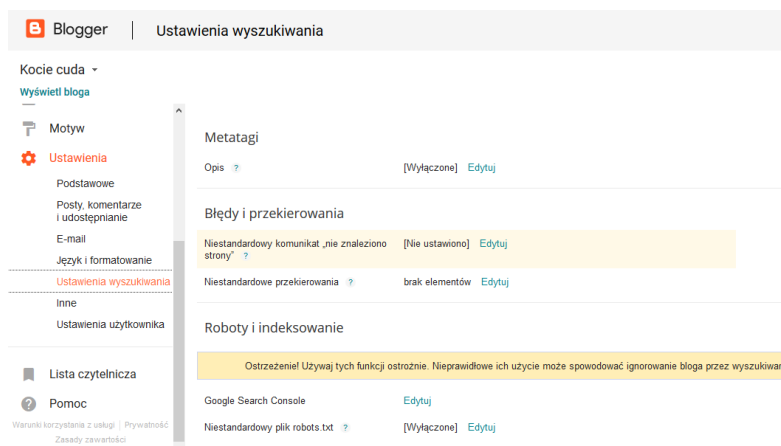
Blogger | Ustawienia wyszukiwania

Kocie cuda
Wyświetl bloga

Motyw
Ustawienia
Podstawowe
Posty, komentarze i udostępnianie
E-mail
Język i formatowanie
Ustawienia wyszukiwania
Inne
Ustawienia użytkownika

Lista czytelnicza
Pomoc
Warunki korzystania z usługi | Prywatność
Zasady zawartości

Metatagi
Opis ? [Wyłączone] Edytuj

Błędy i przekierowania
Niestandardowy komunikat „nie znaleziono strony" ? [Nie ustawiono] Edytuj
Niestandardowe przekierowania ? brak elementów Edytuj

Roboty i indeksowanie
Ostrzeżenie! Używaj tych funkcji ostrożnie. Nieprawidłowe ich użycie może spowodować ignorowanie bloga przez wyszukiwar
Google Search Console Edytuj
Niestandardowy plik robots.txt ? [Wyłączone] Edytuj